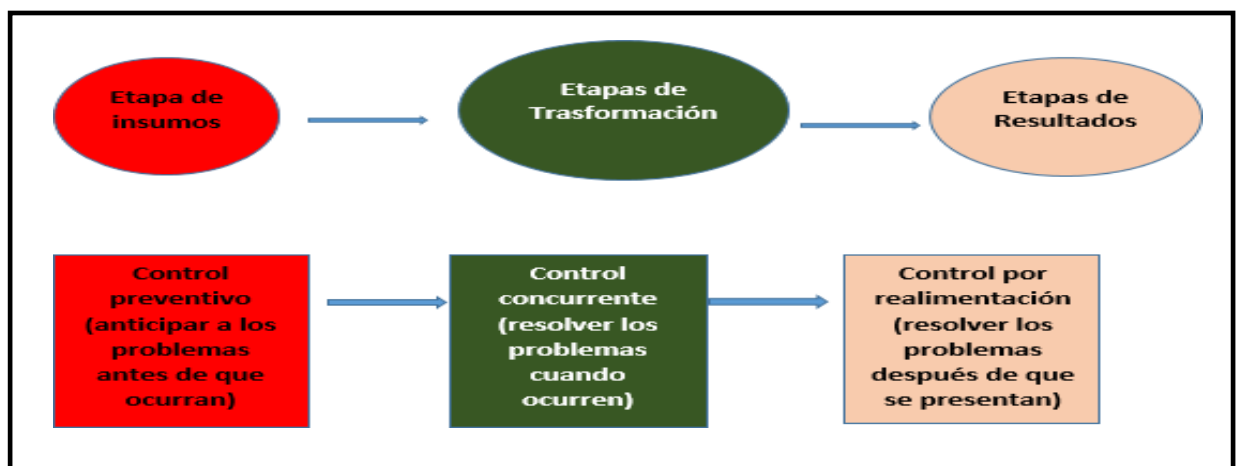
Etapa de insumos

Etapas de Trasformación

Etapas de Resultados

Control preventivo (anticipar a los problemas antes de que ocurran)

Control concurrente (resolver los problemas cuando ocurren)

Control por realimentación (resolver los problemas después de que se presentan)